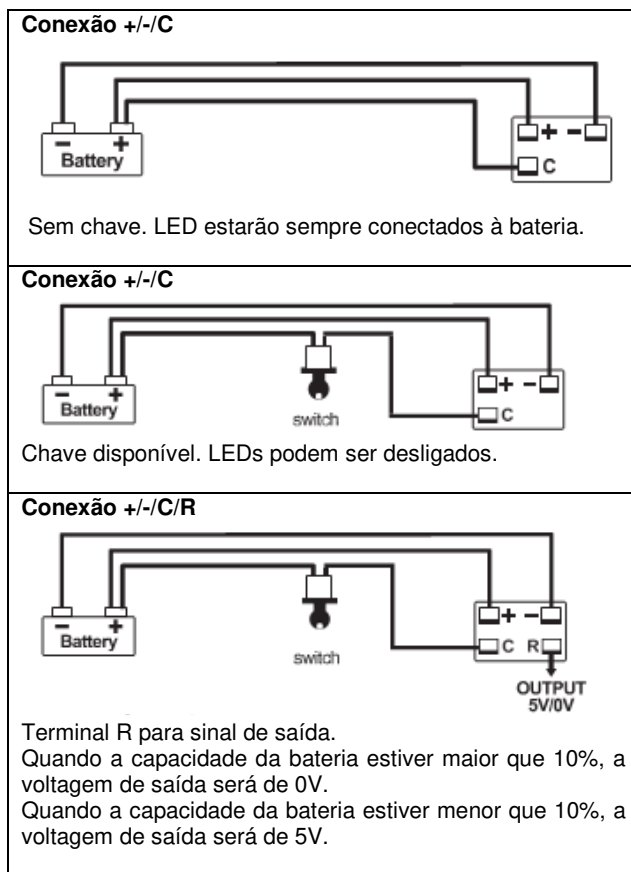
Conexão +/-/C

Battery

+ −

C

Sem chave. LED estarão sempre conectados à bateria.

Conexão +/-/C

Battery

switch

+ −

C

Chave disponível. LEDs podem ser desligados.

Conexão +/-/C/R

Battery

switch

+ −

C R

OUTPUT 5V/0V

Terminal R para sinal de saída.
Quando a capacidade da bateria estiver maior que 10%, a voltagem de saída será de 0V.
Quando a capacidade da bateria estiver menor que 10%, a voltagem de saída será de 5V.